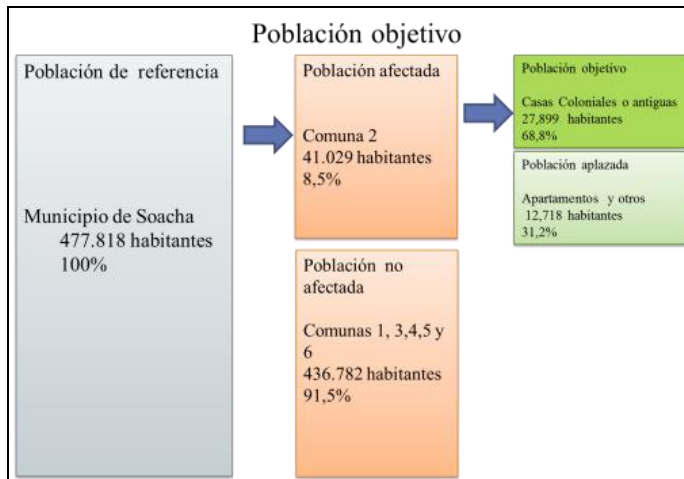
Población objetivo

Población de referencia

Municipio de Soacha
477.818 habitantes
100%

Población afectada

Comuna 2
41.029 habitantes
8,5%

Población no afectada

Comunas 1, 3,4,5 y 6
436.782 habitantes
91,5%

Población objetivo

Casas Coloniales o antiguas
27,899 habitantes
68,8%

Población aplazada

Apartamentos y otros
12,718 habitantes
31,2%